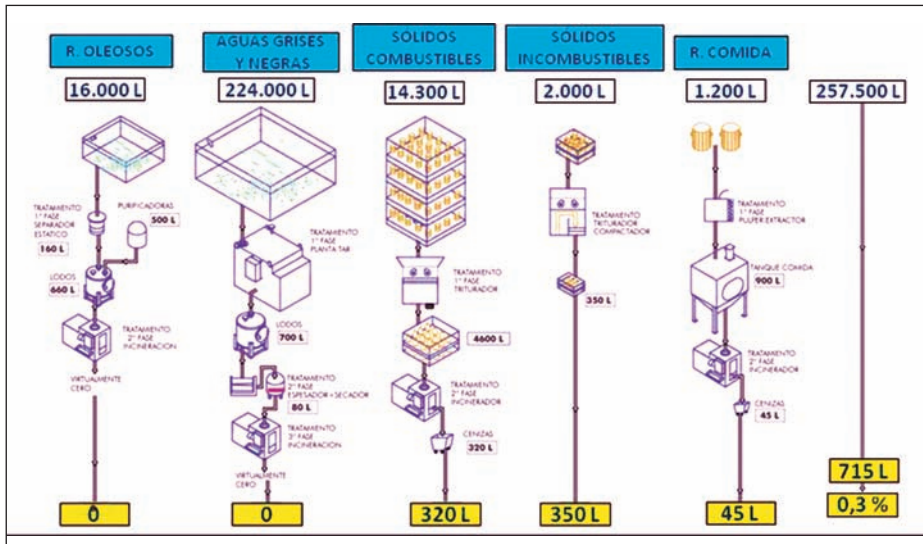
R. OLEOSOS

AGUAS GRISES Y NEGRAS

SOLIDOS COMBUSTIBLES

SOLIDOS INCOMBUSTIBLES

R. COMIDA

16.000 L

224.000 L

14.300 L

2.000 L

1.200 L

257.500 L

TRATAMIENTO 1ª FASE SEPARADOR ESTATICO

160 L

PURIFICADORAS

500 L

LODOS

660 L

TRATAMIENTO 2ª FASE INCINERACION

VIRTUALMENTE CERO

TRATAMIENTO 1ª FASE PLANTA TAR

LODOS

700 L

TRATAMIENTO 2ª FASE ESPESADOR + SECADOR

80 L

TRATAMIENTO 3ª FASE INCINERACION

VIRTUALMENTE CERO

TRATAMIENTO 1ª FASE TRITURADOR

4600 L

TRATAMIENTO 2ª FASE INCINERADOR

CENIZAS

320 L

TRATAMIENTO TRITURADOR COMPACTADOR

350 L

TRATAMIENTO 1ª FASE PULPER EXTRACTOR

TANQUE COMIDA

900 L

TRATAMIENTO 2ª FASE INCINERADOR

CENIZAS

45 L

0

0

320 L

350 L

45 L

715 L

0,3 %